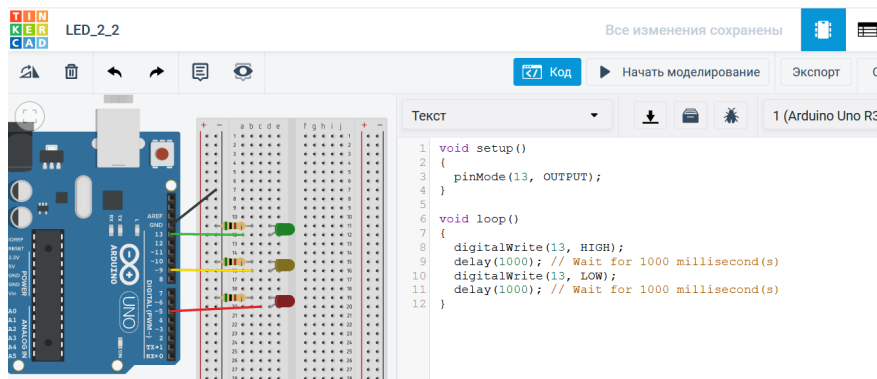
TIN KER CAD

LED_2_2

Все изменения сохранены

Код

Начать моделирование

Экспорт

Текст

1 (Arduino Uno R3

1 void setup()
2 {
3 pinMode(13, OUTPUT);
4 }
5
6 void loop()
7 {
8 digitalWrite(13, HIGH);
9 delay(1000); // Wait for 1000 millisecond(s)
10 digitalWrite(13, LOW);
11 delay(1000); // Wait for 1000 millisecond(s)
12 }

AREF
GND
13
12
~11
~10
~9
8
7
~6
~5
4
~3
2
TX→1
RX←0
DIGITAL (PWM~)
ARDUINO
UNO
POWER
IOREF
RESET
3.3V
5V
GND
GND
Vin
ANALOG IN
A0
A1
A2
A3
A4
A5
L
TX
RX
ON

a b c d e
f g h i j
+ -
- +
1
2
3
4
5
6
7
8
9
10
11
12
13
14
15
16
17
18
19
20
21
22
23
24
25
26
27